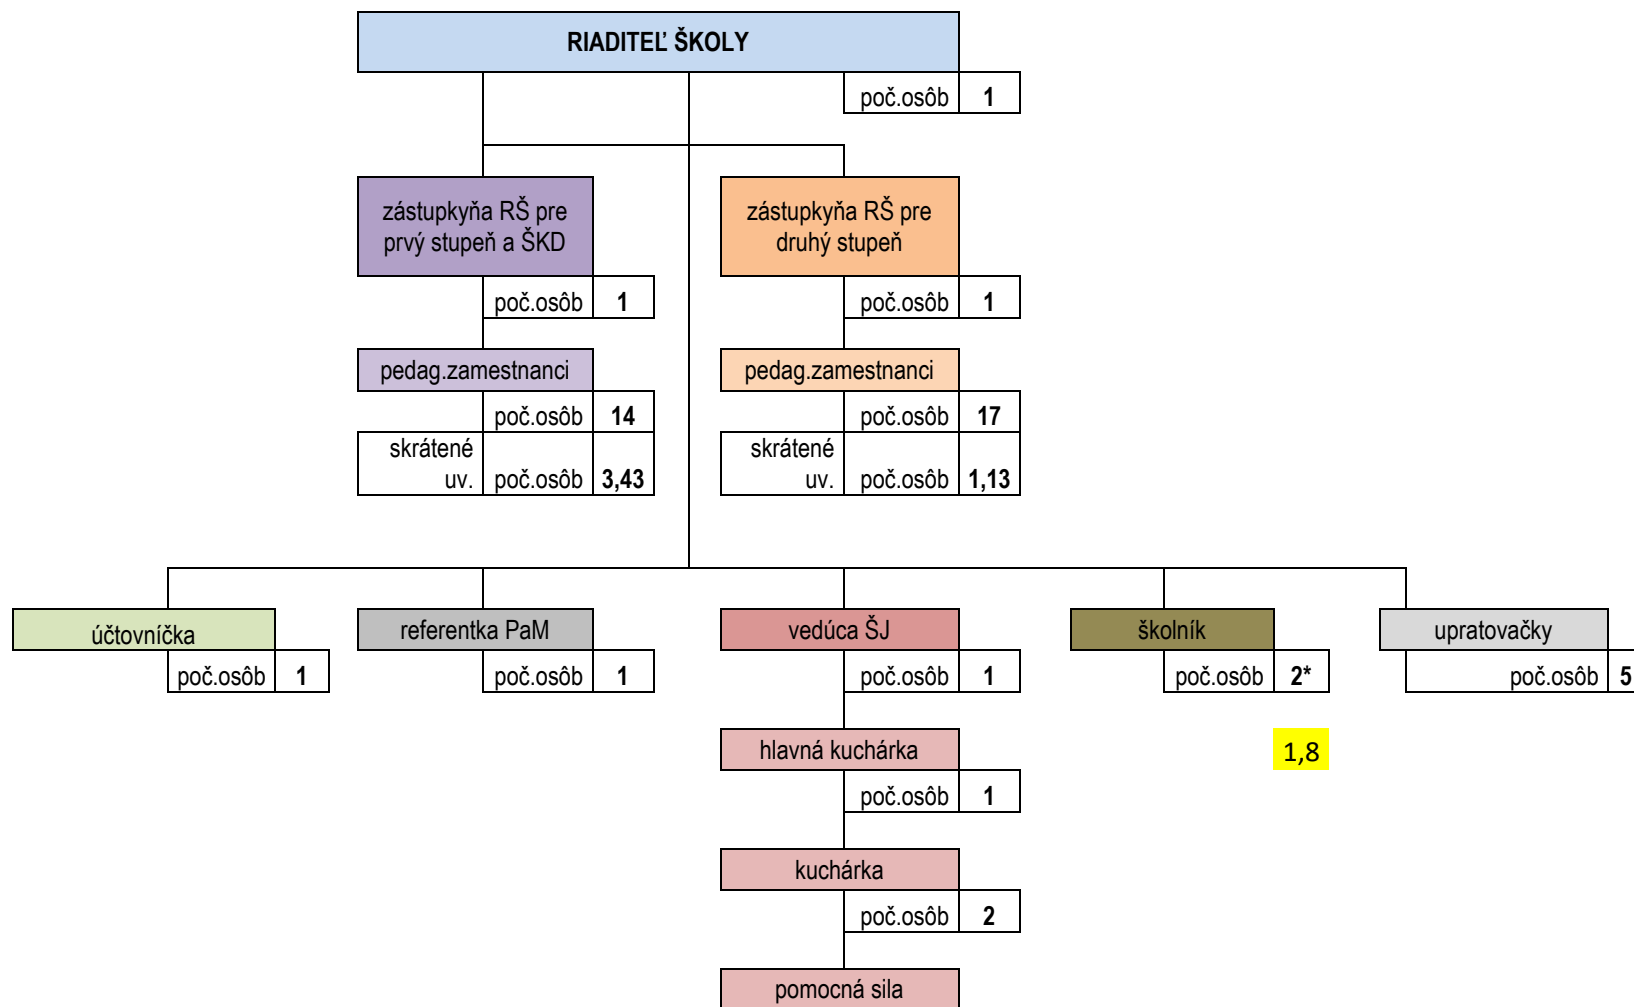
RIADITEĽ ŠKOLY

poč.osôb 1

zástupkyňa RŠ pre prvý stupeň a ŠKD

poč.osôb 1

pedag.zamestnanci

poč.osôb 14

skrátené uv. poč.osôb 3,43

zástupkyňa RŠ pre druhý stupeň

poč.osôb 1

pedag.zamestnanci

poč.osôb 17

skrátené uv. poč.osôb 1,13

účtovníčka

poč.osôb 1

referentka PaM

poč.osôb 1

vedúca ŠJ

poč.osôb 1

hlavná kuchárka

poč.osôb 1

kuchárka

poč.osôb 2

pomocná sila

školník

poč.osôb 2*

1,8

upratovačky

poč.osôb 5